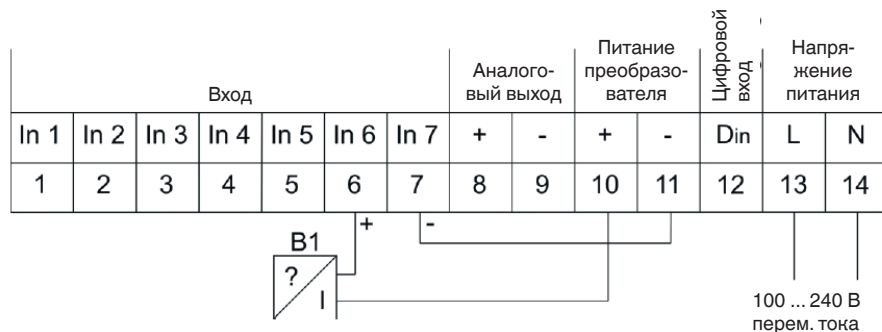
| Вход | | | | | | | Аналоговый выход | | Питание преобразователя | | Цифровой вход | Напряжение питания | |
|---|---|---|---|---|---|---|---|---|---|---|---|---|---|
| In 1 | In 2 | In 3 | In 4 | In 5 | In 6 | In 7 | + | - | + | - | Din | L | N |
| 1 | 2 | 3 | 4 | 5 | 6 | 7 | 8 | 9 | 10 | 11 | 12 | 13 | 14 |

+
-
B1
?
I

100 ... 240 В
перем. тока